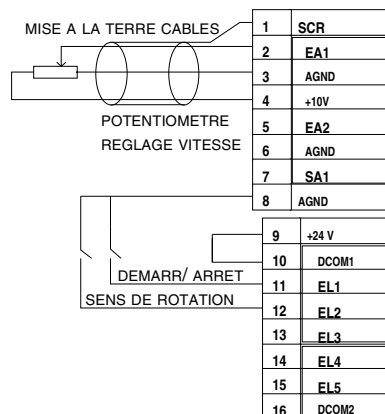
MISE A LA TERRE CABLES

POTENTIOMETRE
REGLAGE VITESSE

DEMARR/ ARRET
SENS DE ROTATION

| | |
|---|---|
| 1 | SCR |
| 2 | EA1 |
| 3 | AGND |
| 4 | +10V |
| 5 | EA2 |
| 6 | AGND |
| 7 | SA1 |
| 8 | AGND |

| | |
|---|---|
| 9 | +24 V |
| 10 | DCOM1 |
| 11 | EL1 |
| 12 | EL2 |
| 13 | EL3 |
| 14 | EL4 |
| 15 | EL5 |
| 16 | DCOM2 |